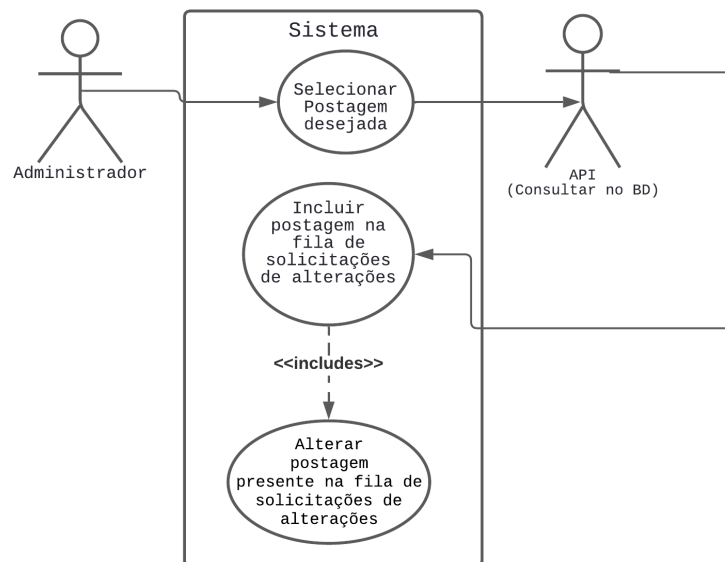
Sistema

Administrador

Selecionar Postagem desejada

API
(Consultar no BD)

Incluir postagem na fila de solicitações de alterações

<<includes>>

Alterar postagem presente na fila de solicitações de alterações